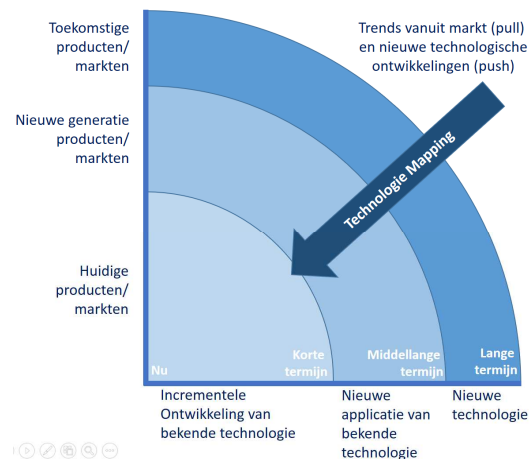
Toekomstige producten/ markten

Nieuwe generatie producten/ markten

Huidige producten/ markten

Trends vanuit markt (pull) en nieuwe technologische ontwikkelingen (push)

Technologie Mapping

Nu

Korte termijn

Middellange termijn

Lange termijn

Incrementele Ontwikkeling van bekende technologie

Nieuwe applicatie van bekende technologie

Nieuwe technologie